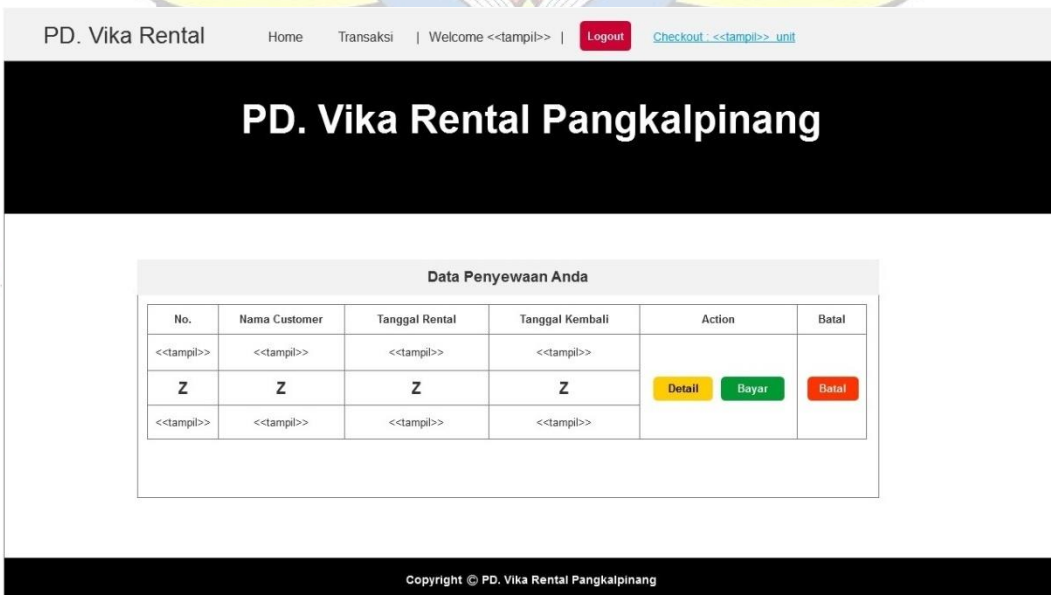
PD. Vika Rental Home Transaksi | Welcome <<tampil>> | Logout Checkout : <<tampil>> unit

PD. Vika Rental Pangkalpinang

Data Penyewaan Anda

| No. | Nama Customer | Tanggal Rental | Tanggal Kembali | Action | Batal |
|---|---|---|---|---|---|
| <<tampil>> | <<tampil>> | <<tampil>> | <<tampil>> | Detail Bayar | Batal |
| Z | Z | Z | Z | | |
| <<tampil>> | <<tampil>> | <<tampil>> | <<tampil>> | | |

Copyright © PD. Vika Rental Pangkalpinang